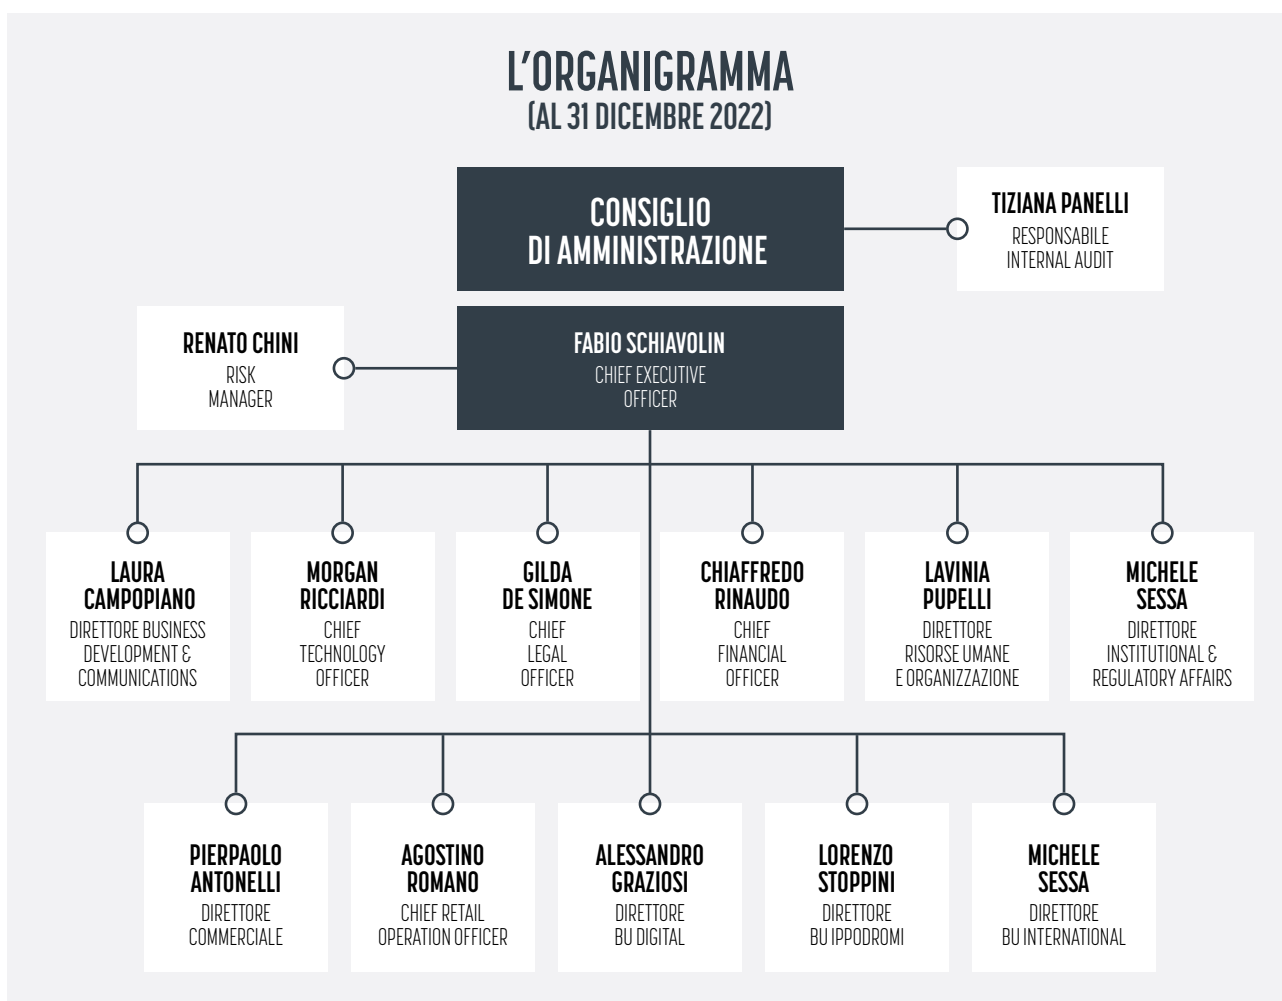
L'ORGANIGRAMMA
(AL 31 DICEMBRE 2022)

CONSIGLIO DI AMMINISTRAZIONE

TIZIANA PANELLI
RESPONSABILE INTERNAL AUDIT

RENATO CHINI
RISK MANAGER

FABIO SCHIAVOLIN
CHIEF EXECUTIVE OFFICER

LAURA CAMPOPIANO
DIRETTORE BUSINESS DEVELOPMENT & COMMUNICATIONS

MORGAN RICCIARDI
CHIEF TECHNOLOGY OFFICER

GILDA DE SIMONE
CHIEF LEGAL OFFICER

CHIAFFREDO RINAUDO
CHIEF FINANCIAL OFFICER

LAVINIA PUPELLI
DIRETTORE RISORSE UMANE E ORGANIZZAZIONE

MICHELE SESSA
DIRETTORE INSTITUTIONAL & REGULATORY AFFAIRS

PIERPAOLO ANTONELLI
DIRETTORE COMMERCIALE

AGOSTINO ROMANO
CHIEF RETAIL OPERATION OFFICER

ALESSANDRO GRAZIOSI
DIRETTORE BU DIGITAL

LORENZO STOPPINI
DIRETTORE BU IPPODROMI

MICHELE SESSA
DIRETTORE BU INTERNATIONAL